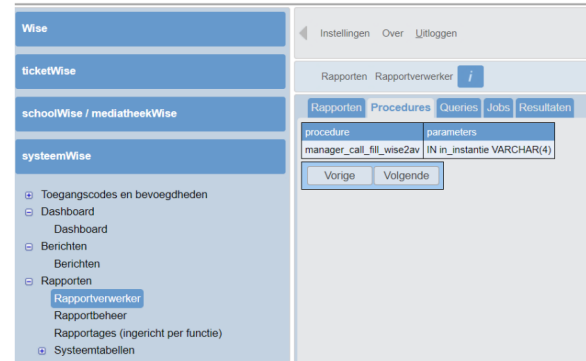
Wise

ticketWise

schoolWise / mediatheekWise

systeemWise

⊕ Toegangscodes en bevoegdheden
⊖ Dashboard
Dashboard
⊖ Berichten
Berichten
⊖ Rapporten
Rapportverwerker
Rapportbeheer
Rapportages (ingericht per functie)
⊕ Systeemtabellen

Instellingen Over Uitloggen

Rapporten Rapportverwerker i

Rapporten Procedures Queries Jobs Resultaten

| procedure | parameters |
|---|---|
| manager_call_fill_wise2av | IN in_instantie VARCHAR(4) |

Vorige Volgende